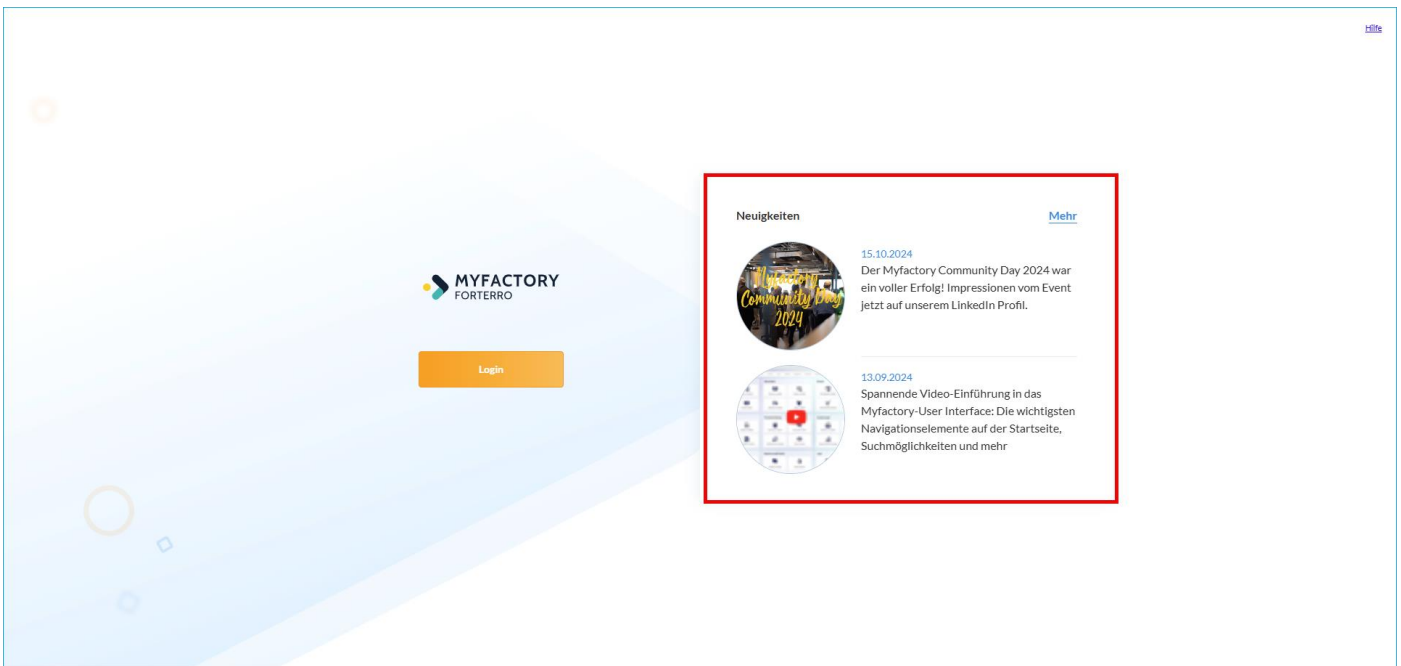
Hilfe

MYFACTORY
FORTERRO

Login

Neuigkeiten

Mehr

Myfactory Community Day 2024

15.10.2024
Der Myfactory Community Day 2024 war ein voller Erfolg! Impressionen vom Event jetzt auf unserem LinkedIn Profil.

13.09.2024
Spannende Video-Einführung in das Myfactory-User Interface: Die wichtigsten Navigationselemente auf der Startseite, Suchmöglichkeiten und mehr